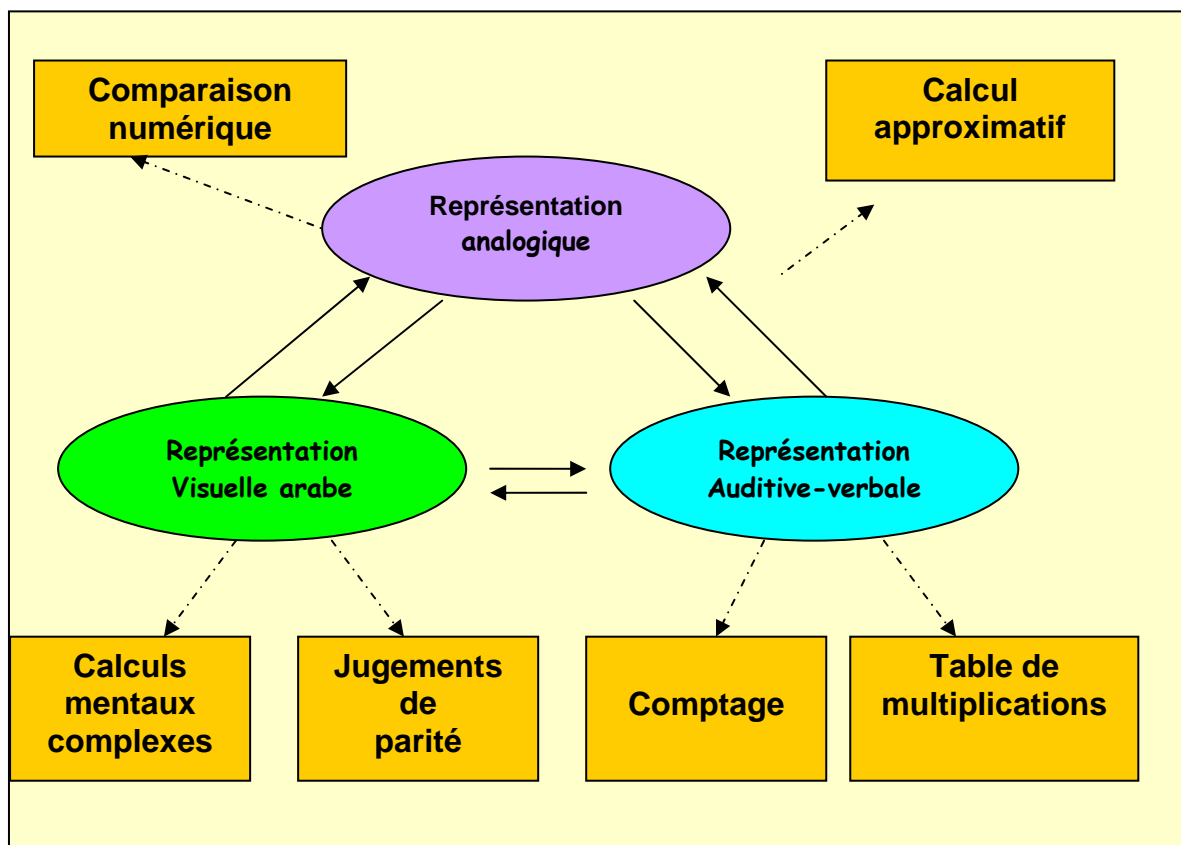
Comparaison numérique

Calcul approximatif

Représentation analogique

Représentation Visuelle arabe

Représentation Auditive-verbale

Calculs mentaux complexes

Jugements de parité

Comptage

Table de multiplications